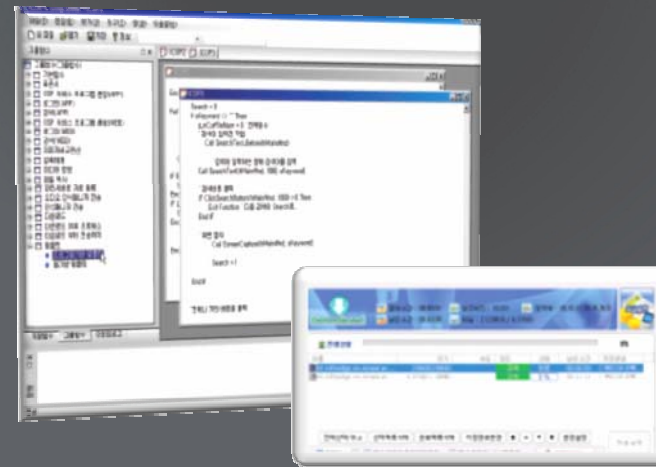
Search = 0
If sKeyword <> "" Then
Call SearchText(hWnd, sKeyword)
Call SearchText(hWndMain, sKeyword)
If ClickSearchButton(hWndMain, 100) = 0 Then
Exit Function
End If
Call ScreenCapture(hWndMain, sKeyword)
Search = 1
End If